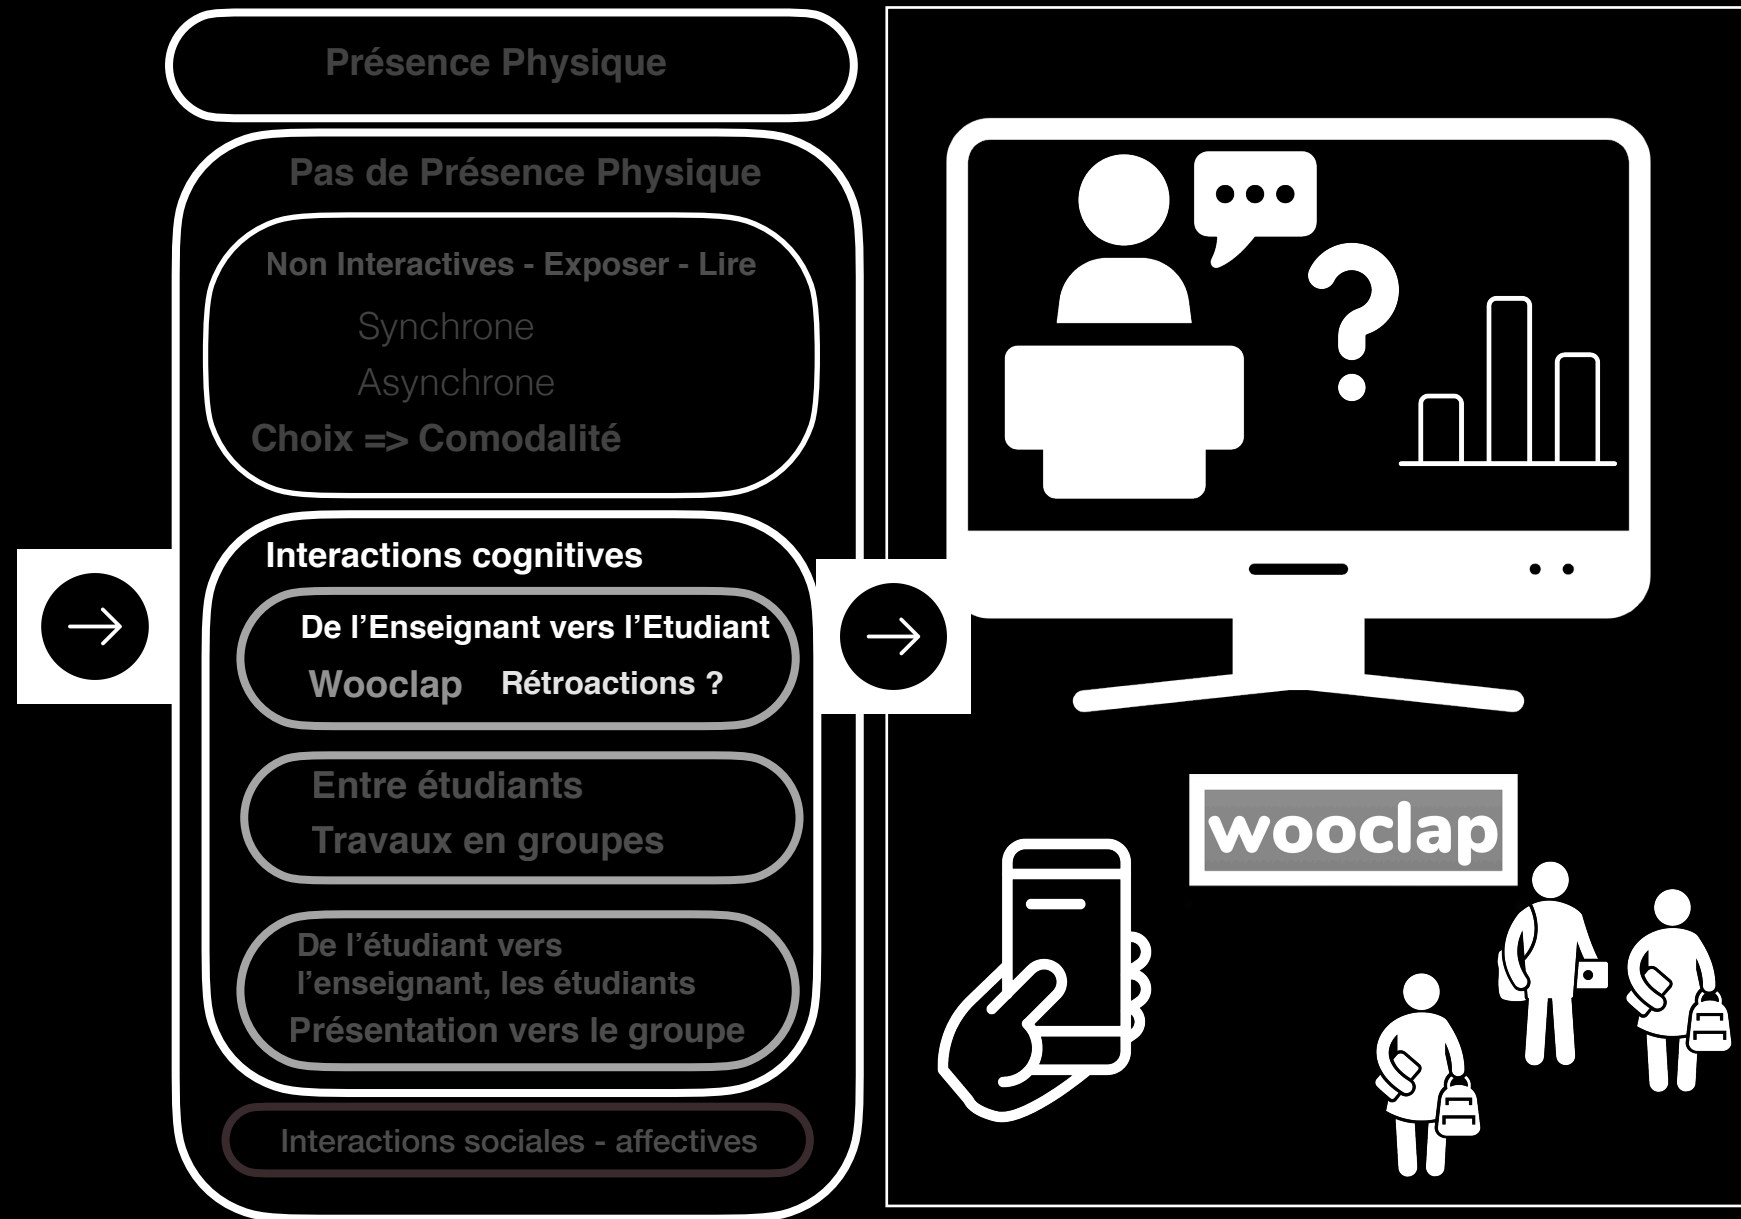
Présence Physique

Pas de Présence Physique

Non Interactives - Exposer - Lire

Synchrone

Asynchrone

Choix => Comodalité

Interactions cognitives

De l'Enseignant vers l'Etudiant

Wooclap Rétroactions ?

Entre étudiants

Travaux en groupes

De l'étudiant vers l'enseignant, les étudiants

Présentation vers le groupe

Interactions sociales - affectives

wooclap